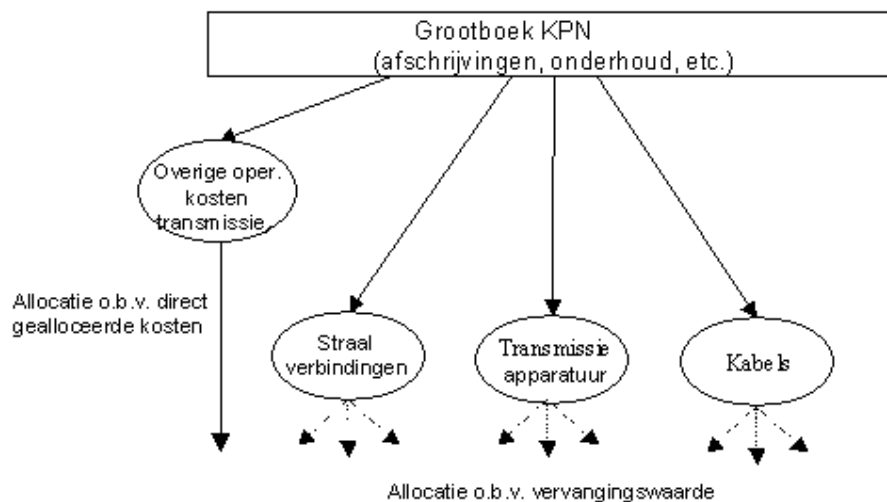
Grootboek KPN
(afschrijvingen, onderhoud, etc.)

Overige oper. kosten transmissie

Allocatie o.b.v. direct gealloceerde kosten

Straal verbindingen

Transmissie apparatuur

Kabels

Allocatie o.b.v. vervangingswaarde